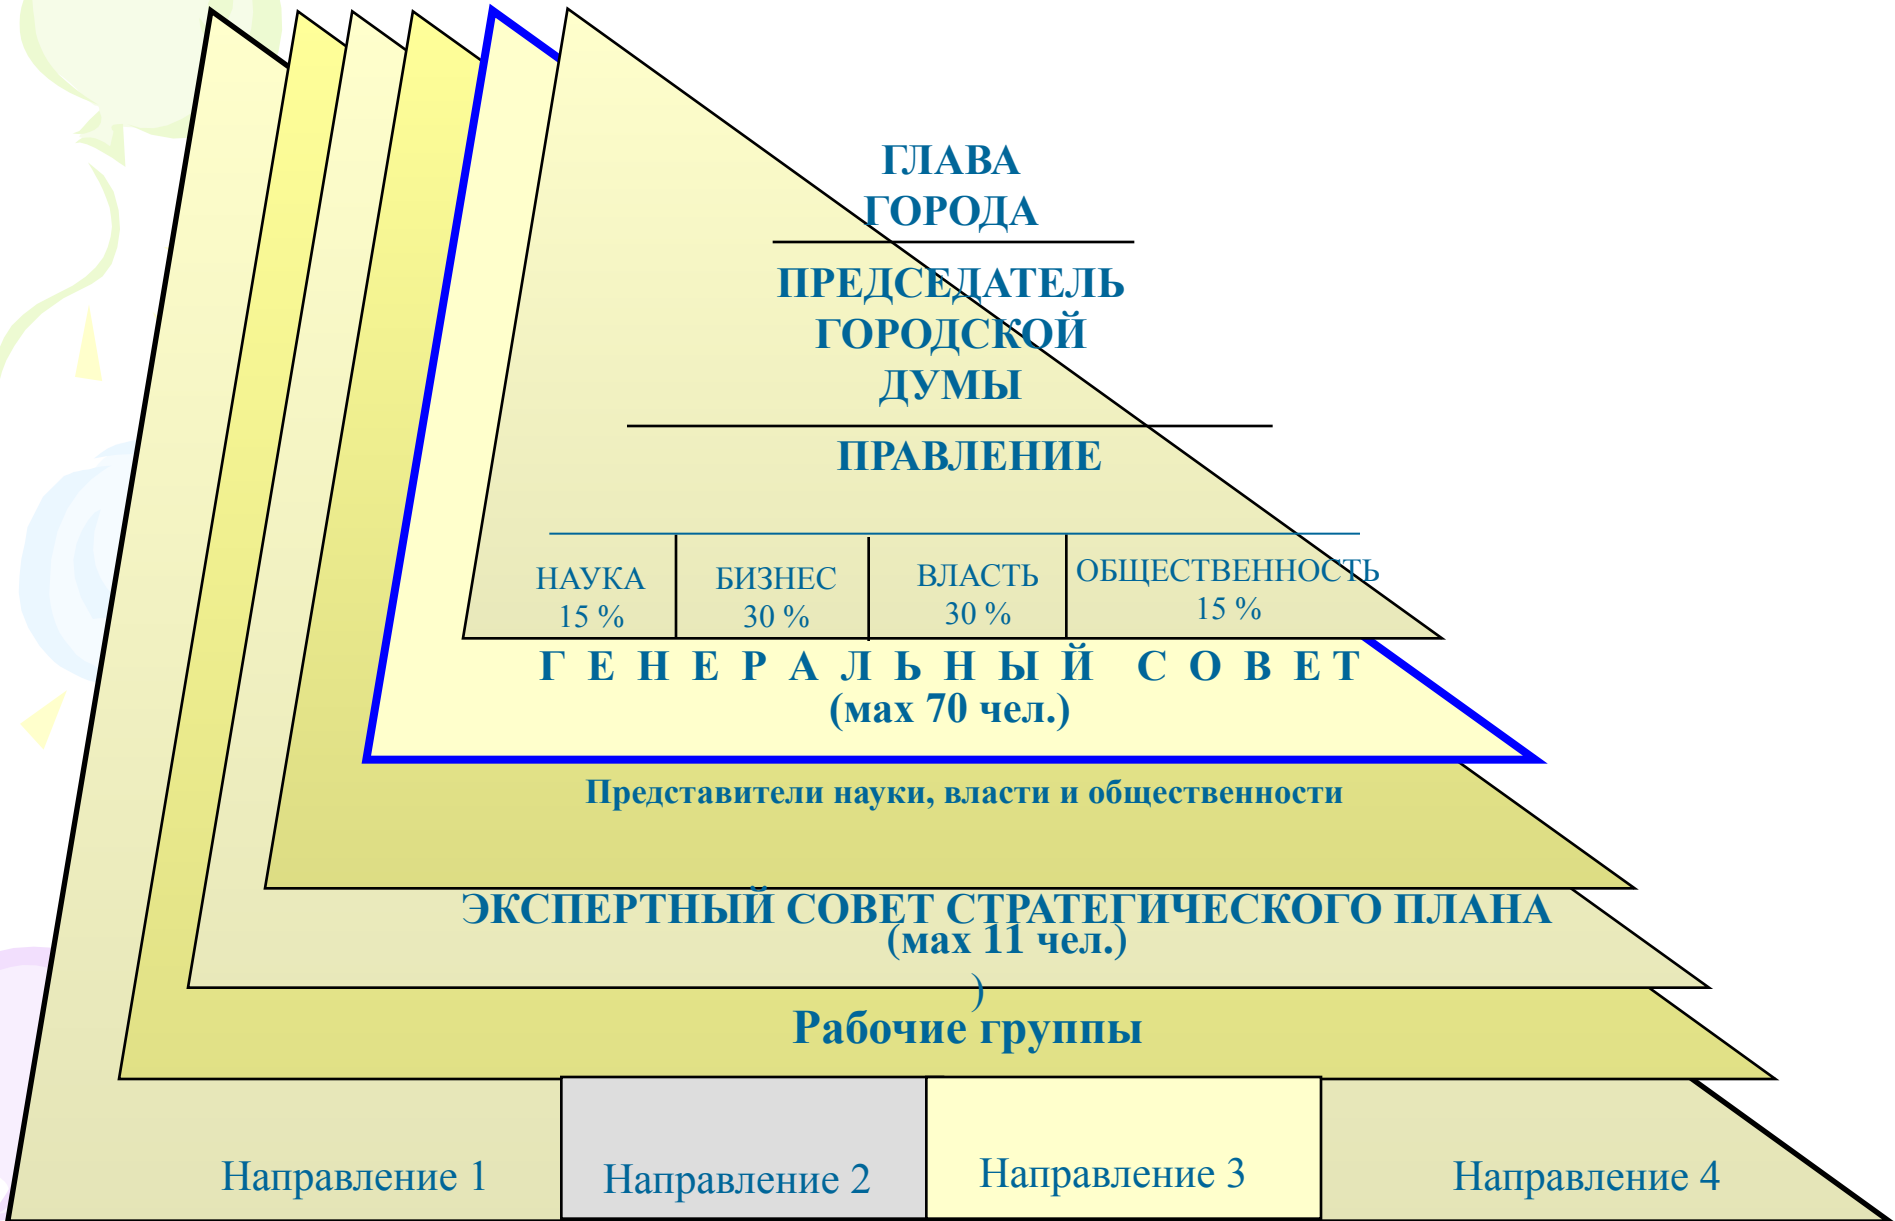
ГЛАВА ГОРОДА

ПРЕДСЕДАТЕЛЬ ГОРОДСКОЙ ДУМЫ

ПРАВЛЕНИЕ

| НАУКА 15 % | БИЗНЕС 30 % | ВЛАСТЬ 30 % | ОБЩЕСТВЕННОСТЬ 15 % |
|---|---|---|---|

Г Е Н Е Р А Л Ь Н Ы Й С О В Е Т (мах 70 чел.)

Представители науки, власти и общественности

ЭКСПЕРТНЫЙ СОВЕТ СТРАТЕГИЧЕСКОГО ПЛАНА (мах 11 чел.) )

Рабочие группы

| Направление 1 | Направление 2 | Направление 3 | Направление 4 |
|---|---|---|---|